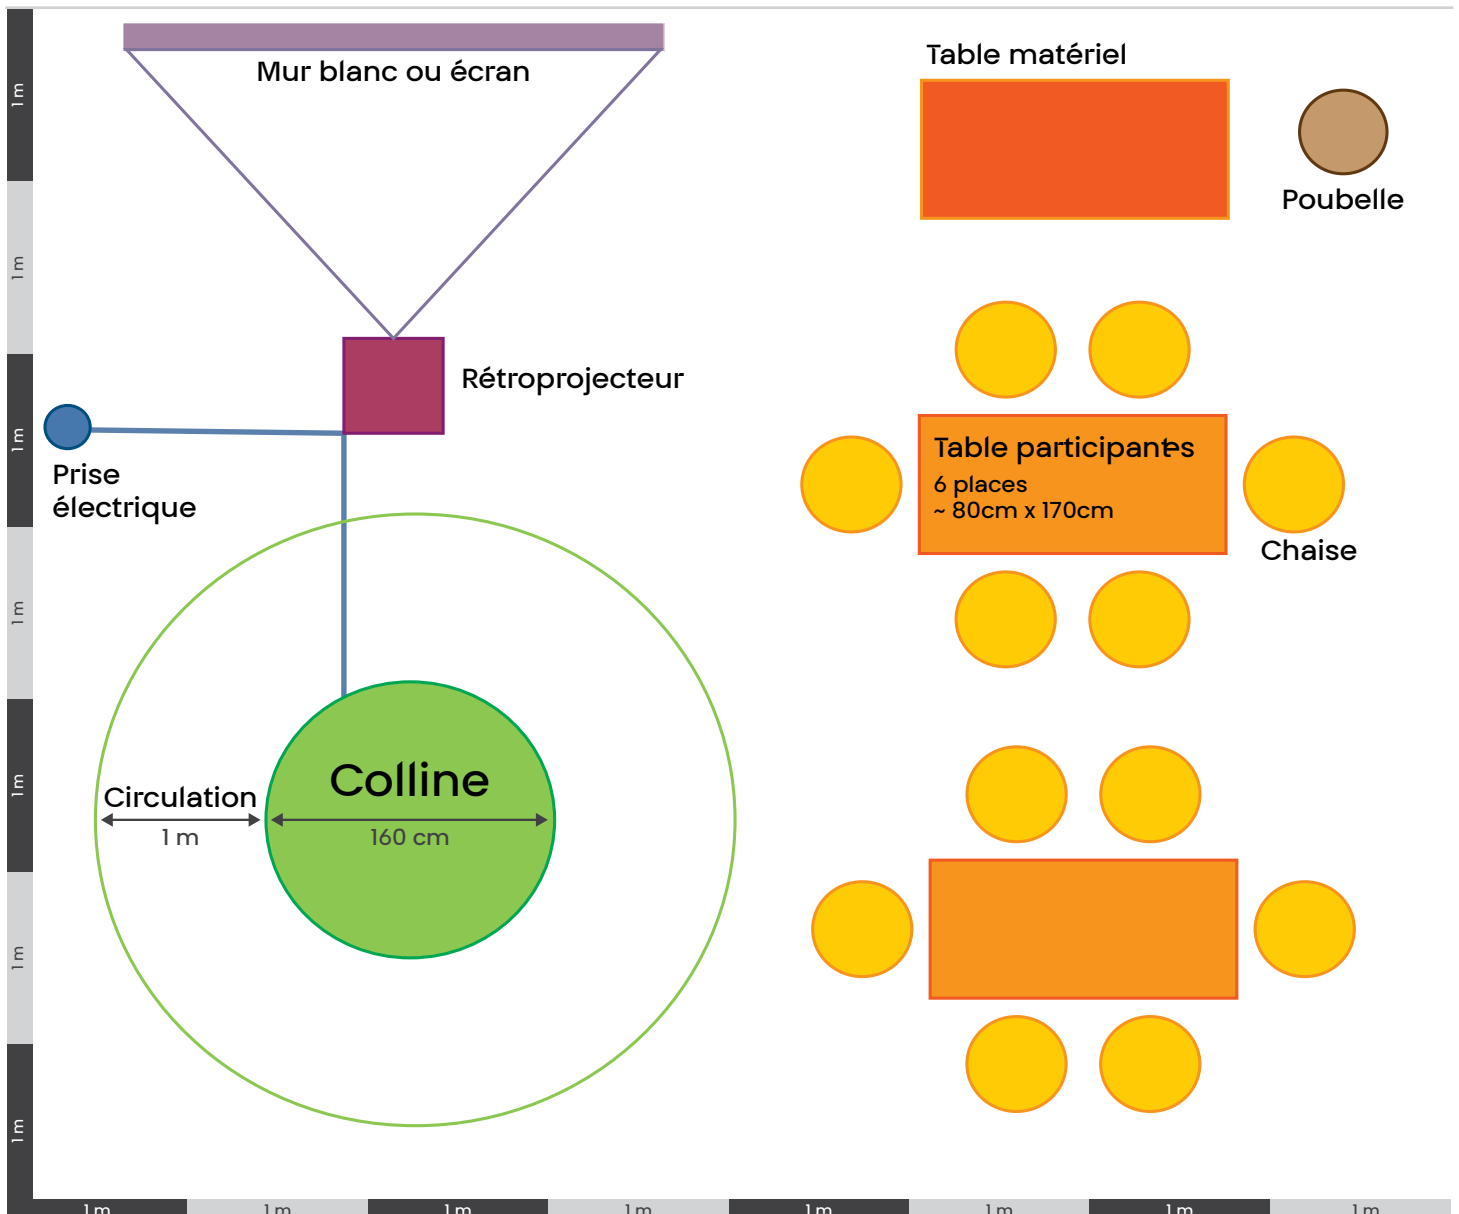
Mur blanc ou écran

Table matériel

Poubelle

Rétroprojecteur

Prise électrique

Table participantes
6 places
~ 80cm x 170cm

Chaise

Colline

Circulation
1 m

160 cm

1 m
1 m
1 m
1 m
1 m
1 m
1 m

1 m
1 m
1 m
1 m
1 m
1 m
1 m
1 m